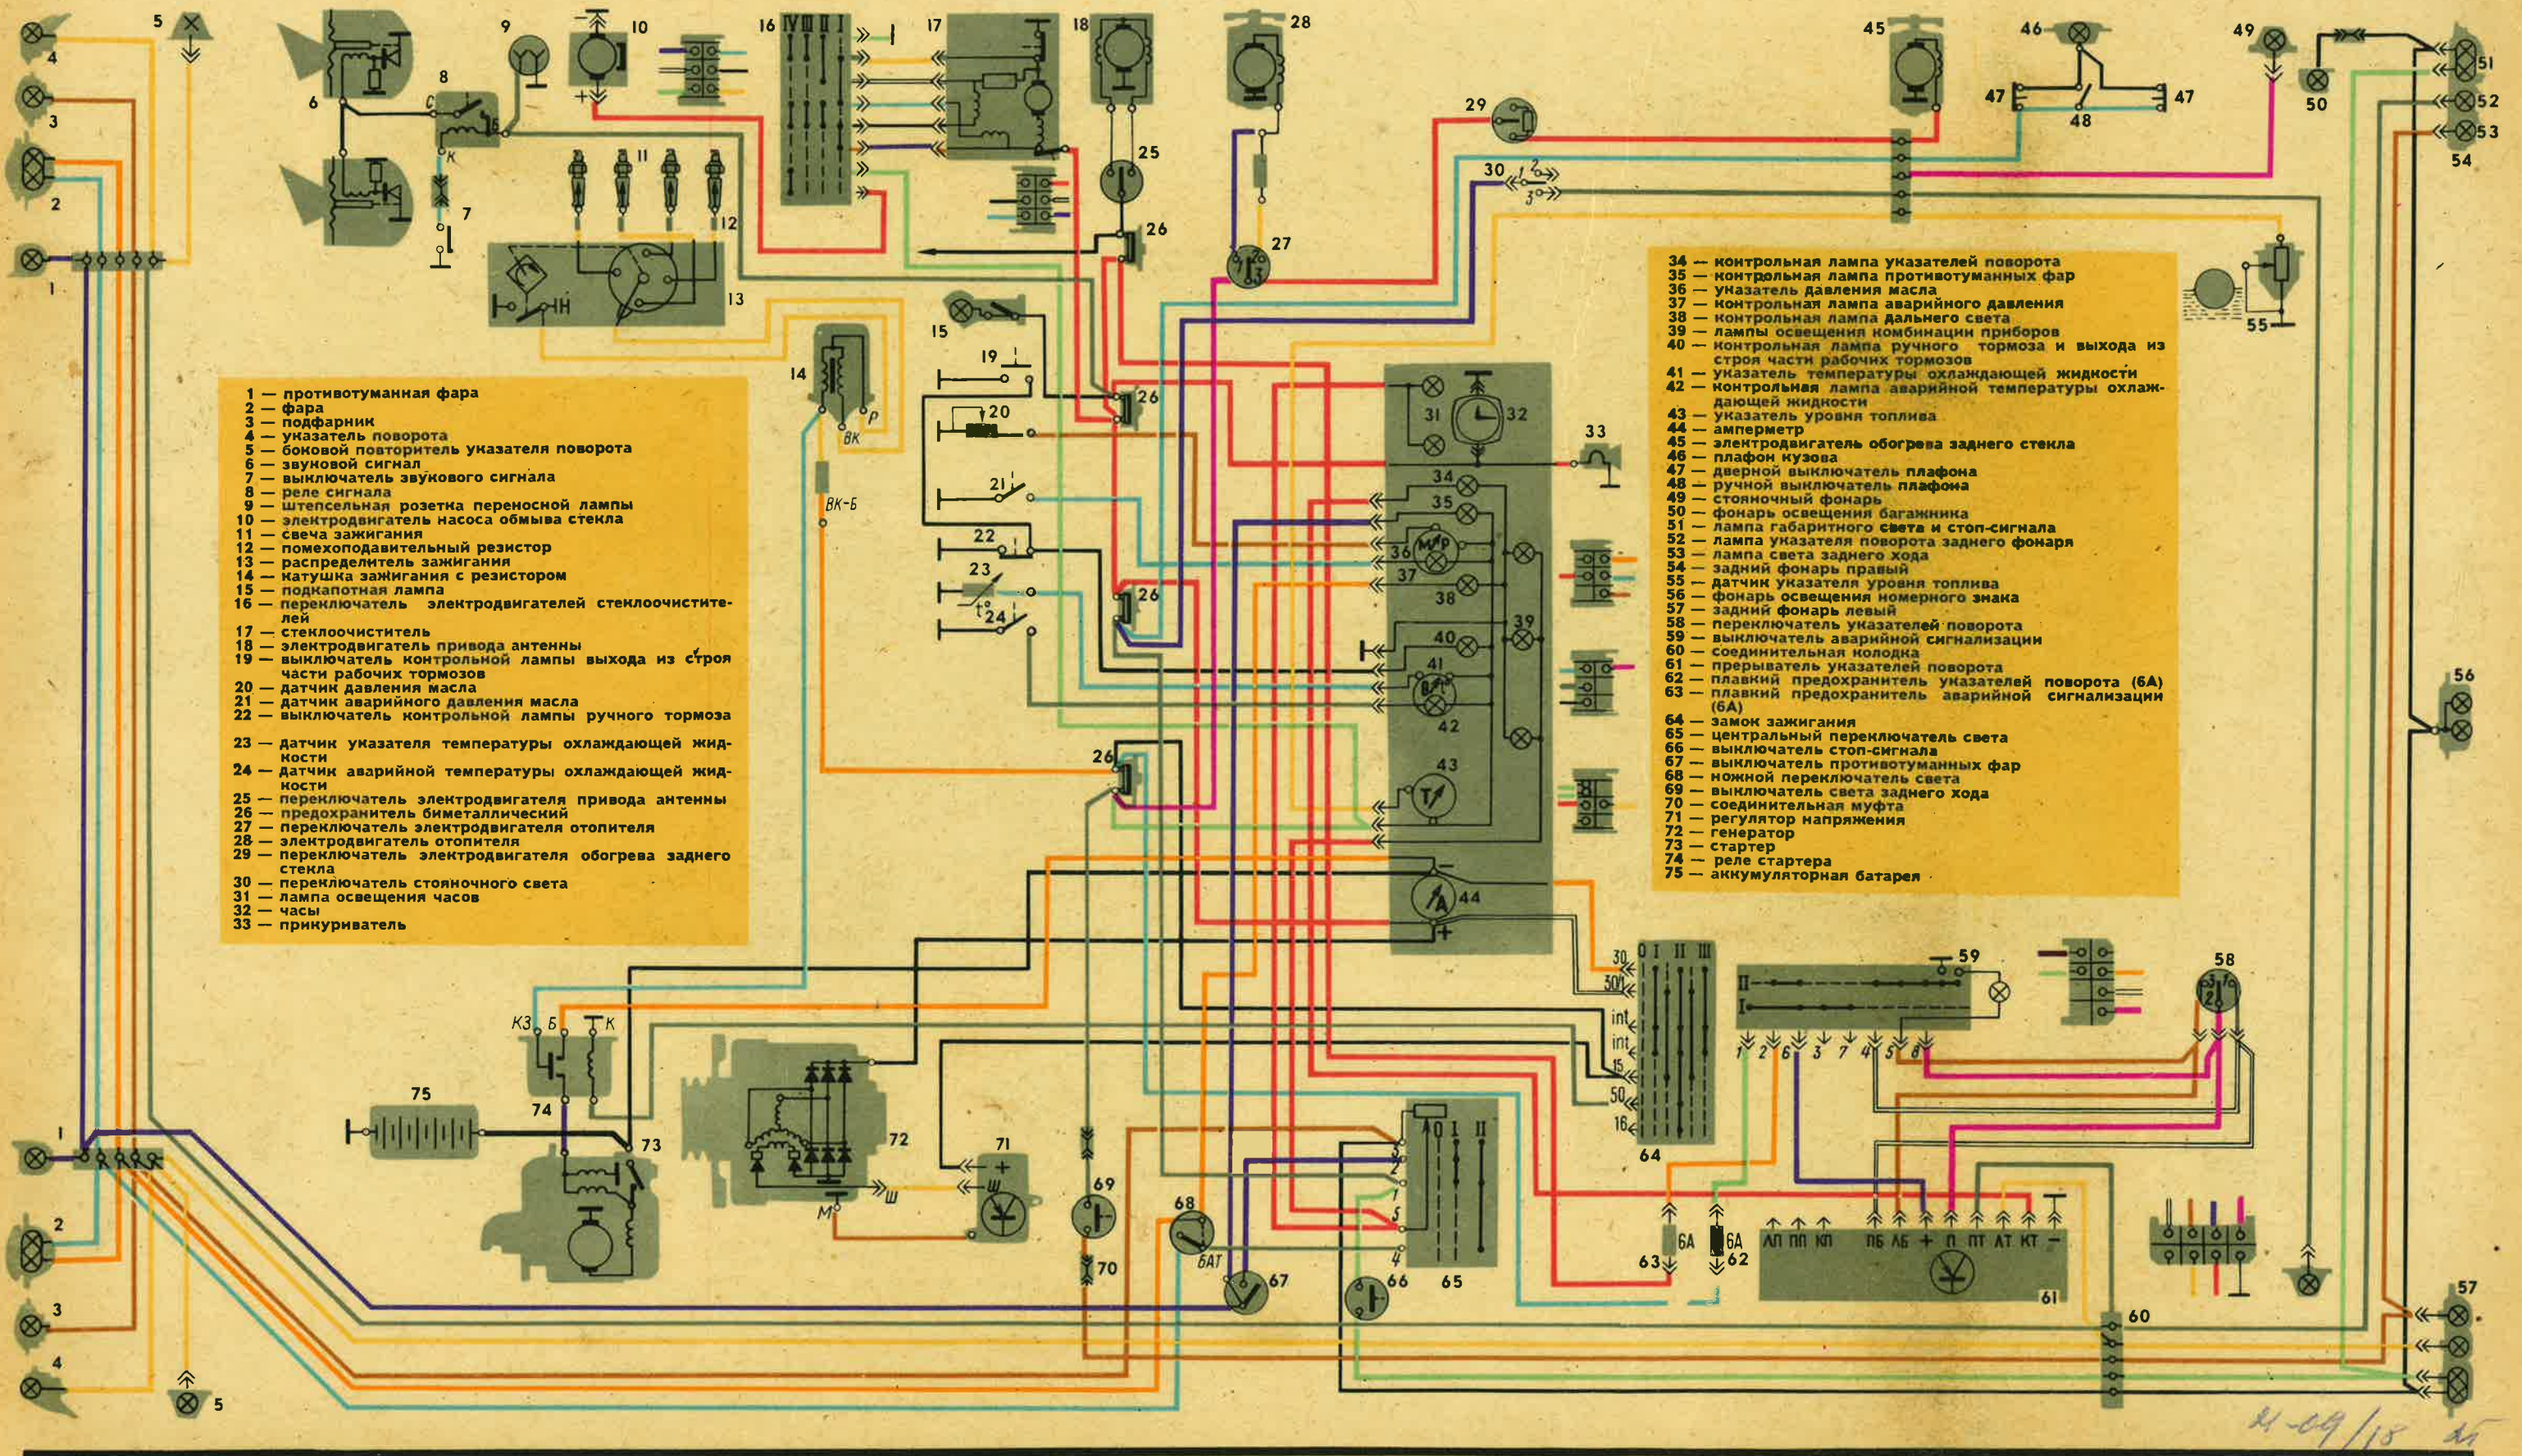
1 — противотуманная фара
2 — фара
3 — подфарник
4 — указатель поворота
5 — боковой повторитель указателя поворота
6 — звуковой сигнал
7 — выключатель звукового сигнала
8 — реле сигнала
9 — штепсельная розетка переносной лампы
10 — электродвигатель насоса обмыва стекла
11 — свеча зажигания
12 — помехоподавительный резистор
13 — распределитель зажигания
14 — катушка зажигания с резистором
15 — подкапотная лампа
16 — переключатель электродвигателей стеклоочистителей
17 — стеклоочиститель
18 — электродвигатель привода антенны
19 — выключатель контрольной лампы выхода из строя части рабочих тормозов
20 — датчик давления масла
21 — датчик аварийного давления масла
22 — выключатель контрольной лампы ручного тормоза
23 — датчик указателя температуры охлаждающей жидкости
24 — датчик аварийной температуры охлаждающей жидкости
25 — переключатель электродвигателя привода антенны
26 — предохранитель биметаллический
27 — переключатель электродвигателя отопителя
28 — электродвигатель отопителя
29 — переключатель электродвигателя обогрева заднего стекла
30 — переключатель стояночного света
31 — лампа освещения часов
32 — часы
33 — прикуриватель

34 — контрольная лампа указателей поворота
35 — контрольная лампа противотуманных фар
36 — указатель давления масла
37 — контрольная лампа аварийного давления
38 — контрольная лампа дальнего света
39 — лампы освещения комбинации приборов
40 — контрольная лампа ручного тормоза и выхода из строя части рабочих тормозов
41 — указатель температуры охлаждающей жидкости
42 — контрольная лампа аварийной температуры охлаждающей жидкости
43 — указатель уровня топлива
44 — амперметр
45 — электродвигатель обогрева заднего стекла
46 — плафон кузова
47 — дверной выключатель плафона
48 — ручной выключатель плафона
49 — стояночный фонарь
50 — фонарь освещения багажника
51 — лампа габаритного света и стоп-сигнала
52 — лампа указателя поворота заднего фонаря
53 — лампа света заднего хода
54 — задний фонарь правый
55 — датчик указателя уровня топлива
56 — фонарь освещения номерного знака
57 — задний фонарь левый
58 — переключатель указателей поворота
59 — выключатель аварийной сигнализации
60 — соединительная колодка
61 — прерыватель указателей поворота
62 — плавкий предохранитель указателей поворота (6А)
63 — плавкий предохранитель аварийной сигнализации (6А)
64 — замок зажигания
65 — центральный переключатель света
66 — выключатель стоп-сигнала
67 — выключатель противотуманных фар
68 — ножной переключатель света
69 — выключатель света заднего хода
70 — соединительная муфта
71 — регулятор напряжения
72 — генератор
73 — стартер
74 — реле стартера
75 — аккумуляторная батарея

1 2 3 4 5 6 7 8 9 10 11 12 13 14 15 16 17 18 19 20 21 22 23 24 25 26 27 28 29 30 31 32 33 34 35 36 37 38 39 40 41 42 43 44 45 46 47 48 49 50 51 52 53 54 55 56 57 58 59 60 61 62 63 64 65 66 67 68 69 70 71 72 73 74 75
С К Б ВК Р ВК-Б КЗ Б К М Ш БАТ 6А 6А ЛП ПП КП ПБ ЛБ + П ПТ АТ КТ − 30 30/1 int int 15 50 16 0 I II III IV
21-09/18